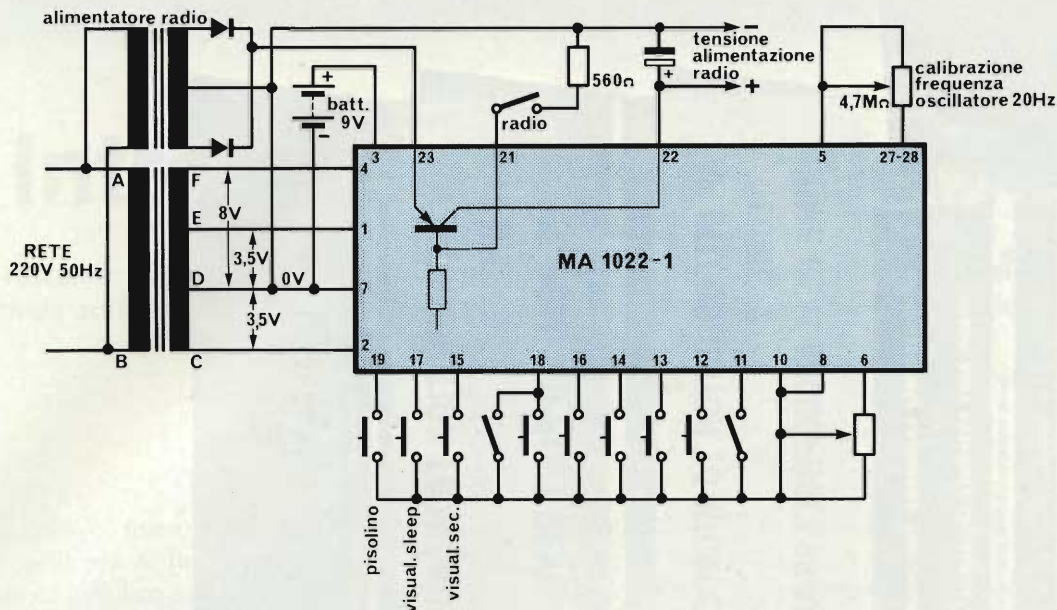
alimentatore radio
tensione alimentazione radio
–
+
560Ω
+
batt. 9V
–
radio
calibrazione frequenza oscillatore 20Hz
4,7MΩ
3
4
23
21
22
5
27-28
A
F
E
D
8V
3,5V
3,5V
0V
1
7
2
RETE 220V 50Hz
B
C
MA 1022-1
19
17
15
18
16
14
13
12
11
10
8
6
pisolino
visual. sleep
visual. sec.